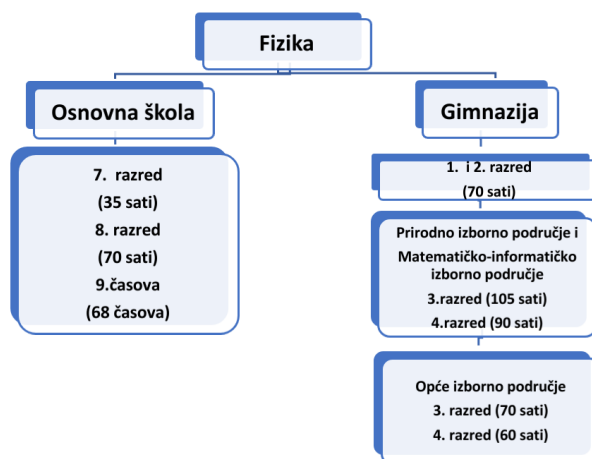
Fizika

Osnovna škola

7. razred
(35 sati)
8. razred
(70 sati)
9.časova
(68 časova)

Gimnazija

1. i 2. razred
(70 sati)

Prirodno izborno područje i
Matematičko-informatičko izborno područje
3.razred (105 sati)
4.razred (90 sati)

Opće izborno područje
3. razred (70 sati)
4. razred (60 sati)